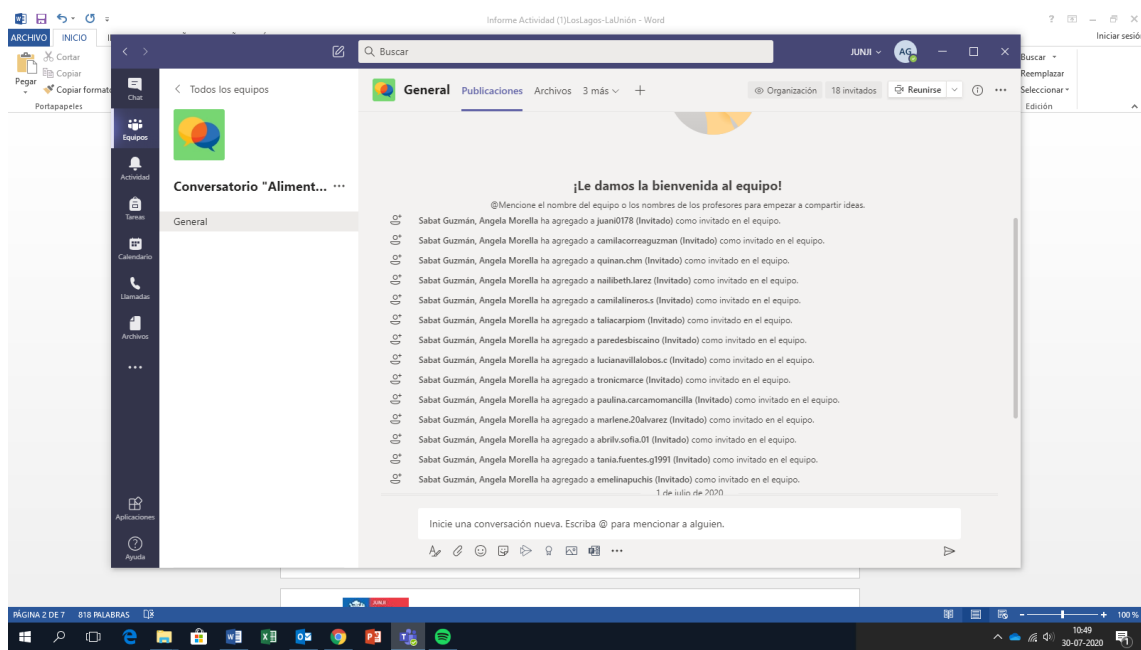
Informe Actividad (1)LosLagos-LaUnión - Word

ARCHIVO INICIO

Cortar
Copiar
Pegar
Copiar formato
Portapapeles

Buscar
Reemplazar
Seleccionar
Edición

Iniciar sesión

Buscar

JUNJI AG

Chat
Equipos
Actividad
Tareas
Calendario
Llamadas
Archivos
...
Aplicaciones
Ayuda

< Todos los equipos

Conversatorio "Aliment... ···

General

General Publicaciones Archivos 3 más +

Organización 18 invitados Reunirse

¡Le damos la bienvenida al equipo!

@Mencione el nombre del equipo o los nombres de los profesores para empezar a compartir ideas.

Sabat Guzmán, Angela Morella ha agregado a juani0178 (Invitado) como invitado en el equipo.
Sabat Guzmán, Angela Morella ha agregado a camilacorreaguzman (Invitado) como invitado en el equipo.
Sabat Guzmán, Angela Morella ha agregado a quinan.chm (Invitado) como invitado en el equipo.
Sabat Guzmán, Angela Morella ha agregado a nailibeth.larez (Invitado) como invitado en el equipo.
Sabat Guzmán, Angela Morella ha agregado a camilalineros.s (Invitado) como invitado en el equipo.
Sabat Guzmán, Angela Morella ha agregado a taliacarpiom (Invitado) como invitado en el equipo.
Sabat Guzmán, Angela Morella ha agregado a paredesbiscaino (Invitado) como invitado en el equipo.
Sabat Guzmán, Angela Morella ha agregado a lucianavillalobos.c (Invitado) como invitado en el equipo.
Sabat Guzmán, Angela Morella ha agregado a tronicmarce (Invitado) como invitado en el equipo.
Sabat Guzmán, Angela Morella ha agregado a paulina.carcamomancilla (Invitado) como invitado en el equipo.
Sabat Guzmán, Angela Morella ha agregado a marlene.20alvarez (Invitado) como invitado en el equipo.
Sabat Guzmán, Angela Morella ha agregado a abrilv.sofia.01 (Invitado) como invitado en el equipo.
Sabat Guzmán, Angela Morella ha agregado a tania.fuentes.g1991 (Invitado) como invitado en el equipo.
Sabat Guzmán, Angela Morella ha agregado a emelinapuchis (Invitado) como invitado en el equipo.

1 de julio de 2020

Inicie una conversación nueva. Escriba @ para mencionar a alguien.

JUNJI

PÁGINA 2 DE 7 818 PALABRAS

100 %

10:49
30-07-2020